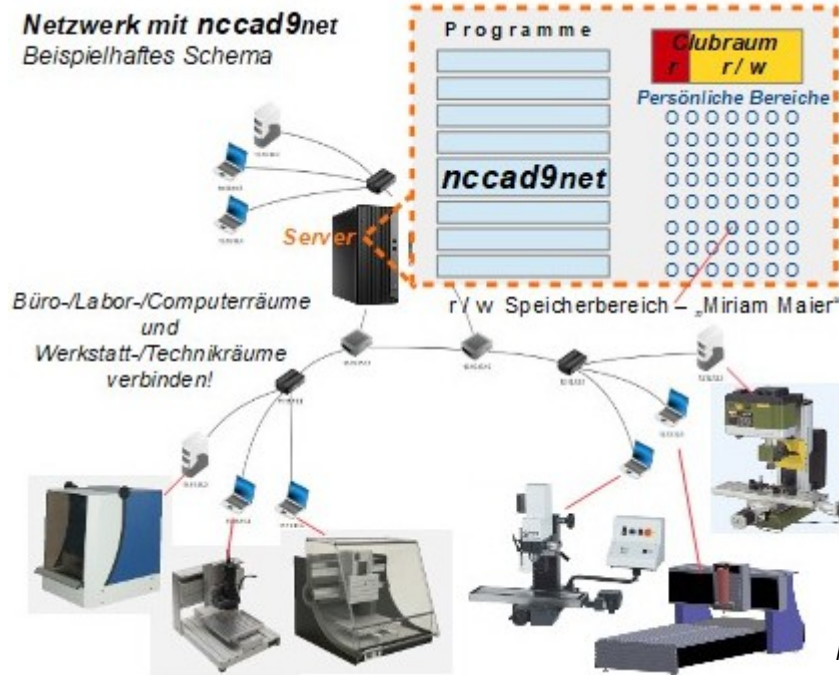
Netzwerk mit nccad9net
Beispielhaftes Schema

Programme

nccad9net

Clubraum
r
r / w

Persönliche Bereiche

Server

Büro-/Labor-/Computerräume und Werkstatt-/Technikräume verbinden!

r / w Speicherbereich – „Miriam Maier“